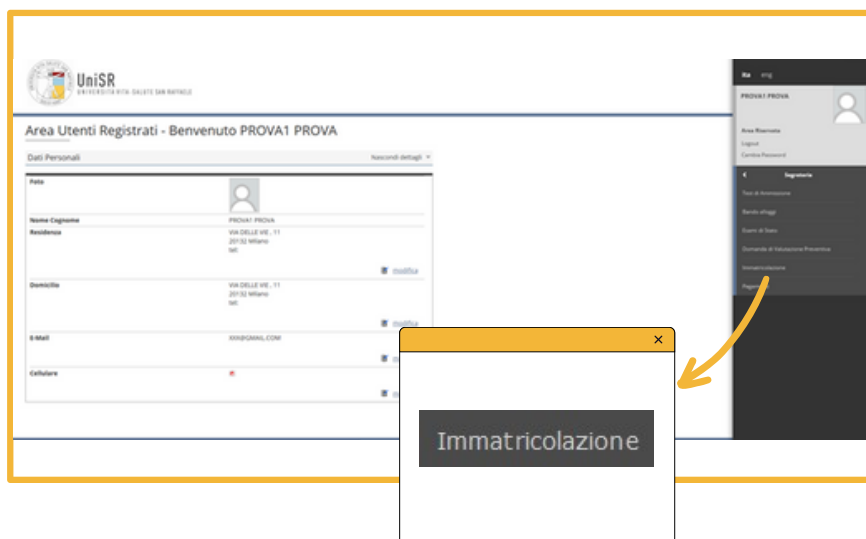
UniSR
UNIVERSITÀ VITA-SALUTE SAN RAFFAELE

Area Utenti Registrati - Benvenuto PROVA1 PROVA

Dati Personali
Nascondi dettagli

Foto

Nome Cognome
PROVA1 PROVA

Residenza
VIA DELLE VIE , 11
20132 Milano
tel:
modifica

Domicilio
VIA DELLE VIE , 11
20132 Milano
tel:
modifica

E-Mail
XXX@GMAIL.COM

Cellulare

ita eng

PROVA1 PROVA

Area Riservata
Logout
Cambia Password

Segreteria
Test di Ammissione
Bando eRaggi
Esami di Stato
Domanda di Valutazione Preventiva
Immatricolazione
Pagamenti

Immatricolazione